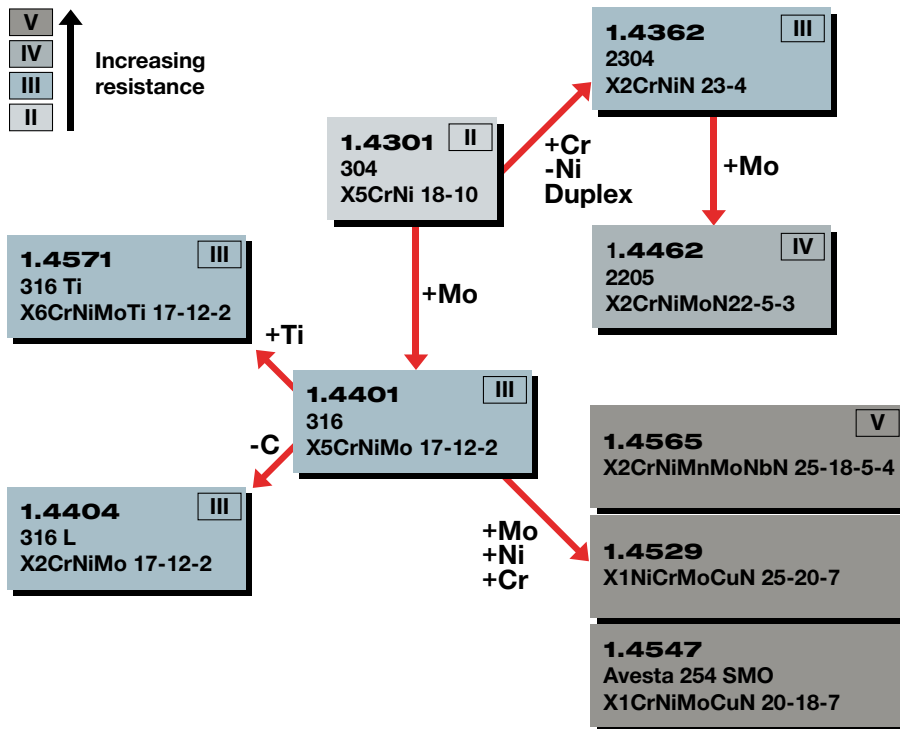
V
IV
III
II
Increasing resistance

1.4362 III
2304
X2CrNiN 23-4

1.4301 II
304
X5CrNi 18-10

+Cr
-Ni
Duplex

+Mo

1.4462 IV
2205
X2CrNiMoN22-5-3

1.4571 III
316 Ti
X6CrNiMoTi 17-12-2

+Mo

+Ti

1.4401 III
316
X5CrNiMo 17-12-2

-C

1.4565 V
X2CrNiMnMoNbN 25-18-5-4

1.4404 III
316 L
X2CrNiMo 17-12-2

+Mo
+Ni
+Cr

1.4529
X1NiCrMoCuN 25-20-7

1.4547
Avesta 254 SMO
X1CrNiMoCuN 20-18-7